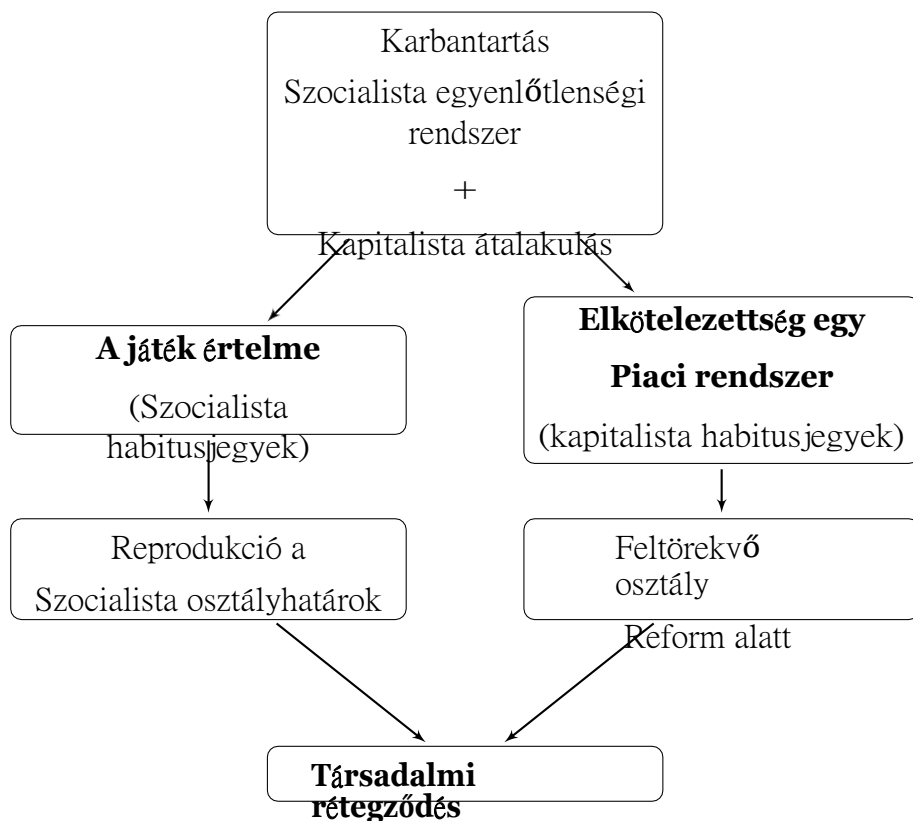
Karbantartás
Szocialista egyenlőtlenségi rendszer
+
Kapitalista átalakulás

**A játék értelme**
(Szocialista habitusjegyek)

**Elkötelezettség egy Piaci rendszer**
(kapitalista habitusjegyek)

Reprodukció a Szocialista osztályhatárok

Feltörekvő osztály
Reform alatt

**Társadalmi rétegződés**